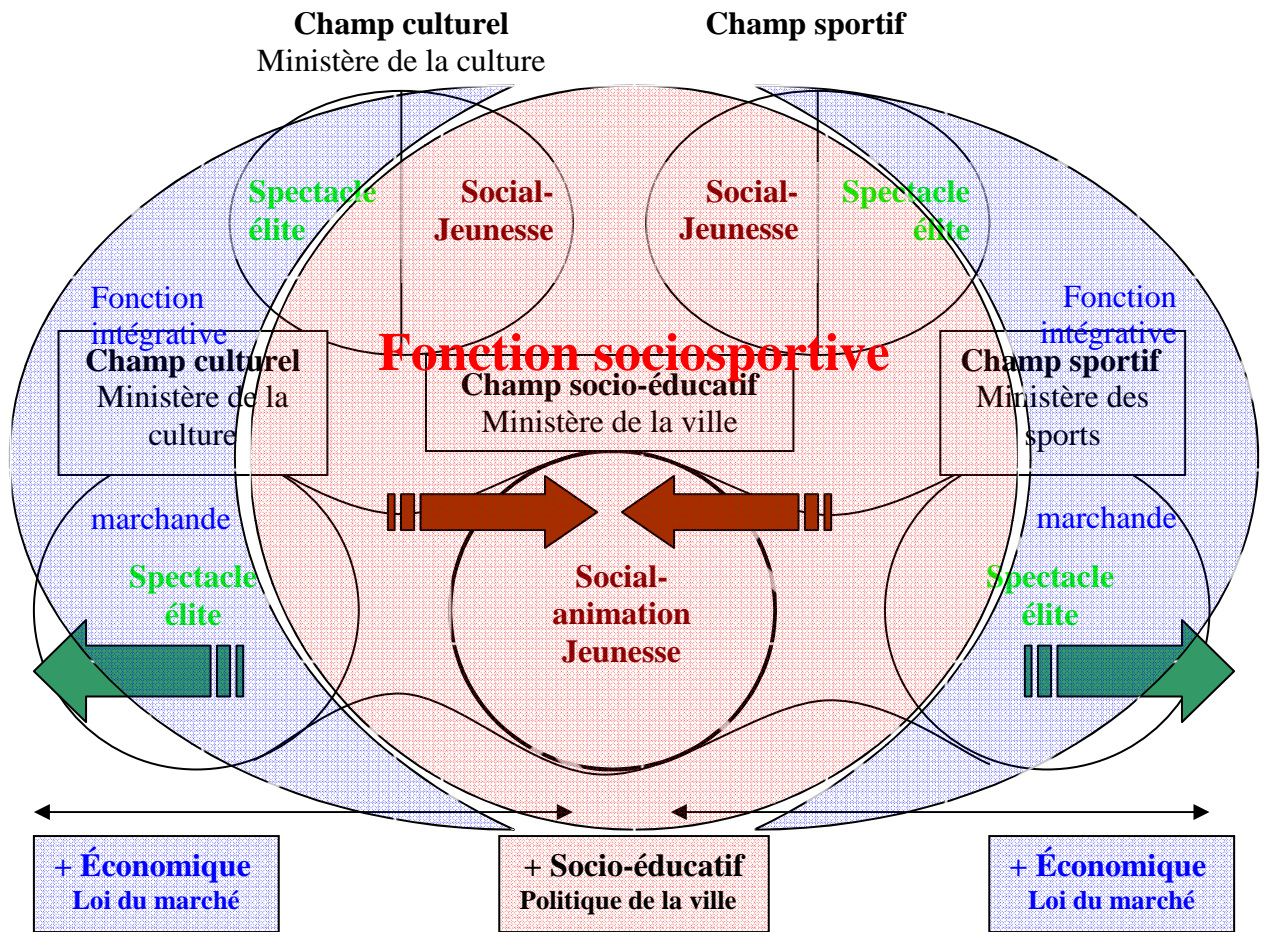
Champ culturel
Ministère de la culture

Champ sportif

Spectacle élite

Social-Jeunesse

Social-Jeunesse

Spectacle élite

Fonction intégrative

Fonction intégrative

Champ culturel
Ministère de la culture

Fonction sociosportive

Champ socio-éducatif
Ministère de la ville

Champ sportif
Ministère des sports

marchande

marchande

Spectacle élite

Social-animation Jeunesse

Spectacle élite

+ Économique
Loi du marché

+ Socio-éducatif
Politique de la ville

+ Économique
Loi du marché